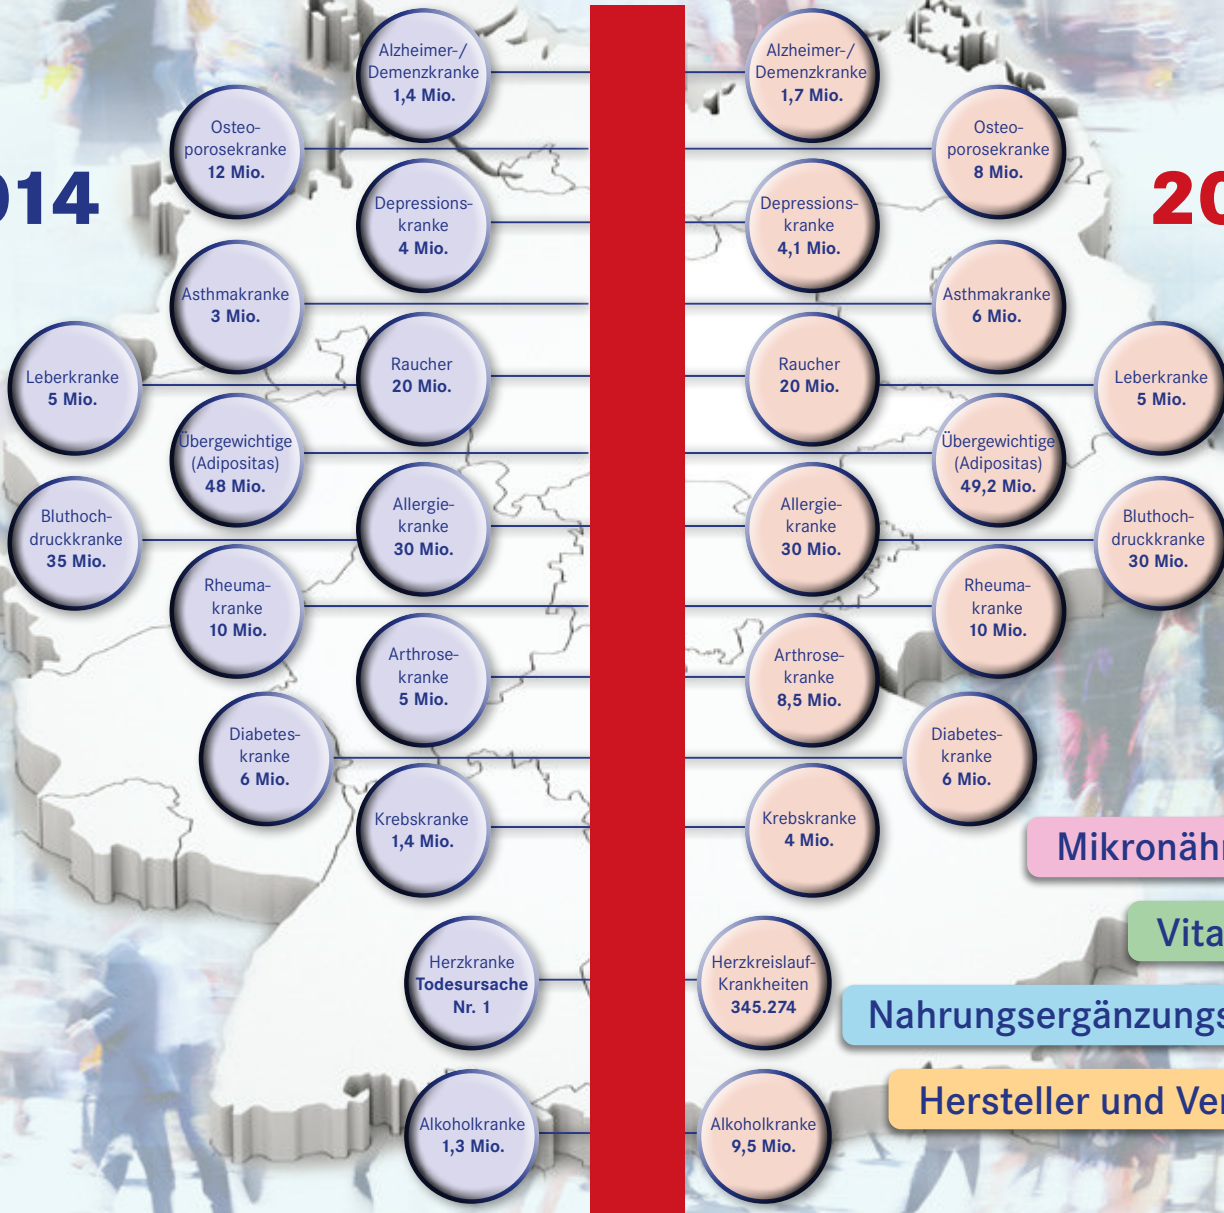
014

Alzheimer-/ Demenzkranke 1,4 Mio.

Osteoporosekranke 12 Mio.

Depressionskranke 4 Mio.

Asthmakranke 3 Mio.

Leberkranke 5 Mio.

Raucher 20 Mio.

Übergewichtige (Adipositas) 48 Mio.

Bluthochdruckkranke 35 Mio.

Allergiekranke 30 Mio.

Rheumakranke 10 Mio.

Arthrosekranke 5 Mio.

Diabeteskranke 6 Mio.

Krebskranke 1,4 Mio.

Herzkranke Todesursache Nr. 1

Alkoholkranke 1,3 Mio.

20

Alzheimer-/ Demenzkranke 1,7 Mio.

Osteoporosekranke 8 Mio.

Depressionskranke 4,1 Mio.

Asthmakranke 6 Mio.

Raucher 20 Mio.

Leberkranke 5 Mio.

Übergewichtige (Adipositas) 49,2 Mio.

Allergiekranke 30 Mio.

Bluthochdruckkranke 30 Mio.

Rheumakranke 10 Mio.

Arthrosekranke 8,5 Mio.

Diabeteskranke 6 Mio.

Krebskranke 4 Mio.

Herzkreislauf-Krankheiten 345.274

Alkoholkranke 9,5 Mio.

Mikronähr

Vita

Nahrungsergänzungs

Hersteller und Ve